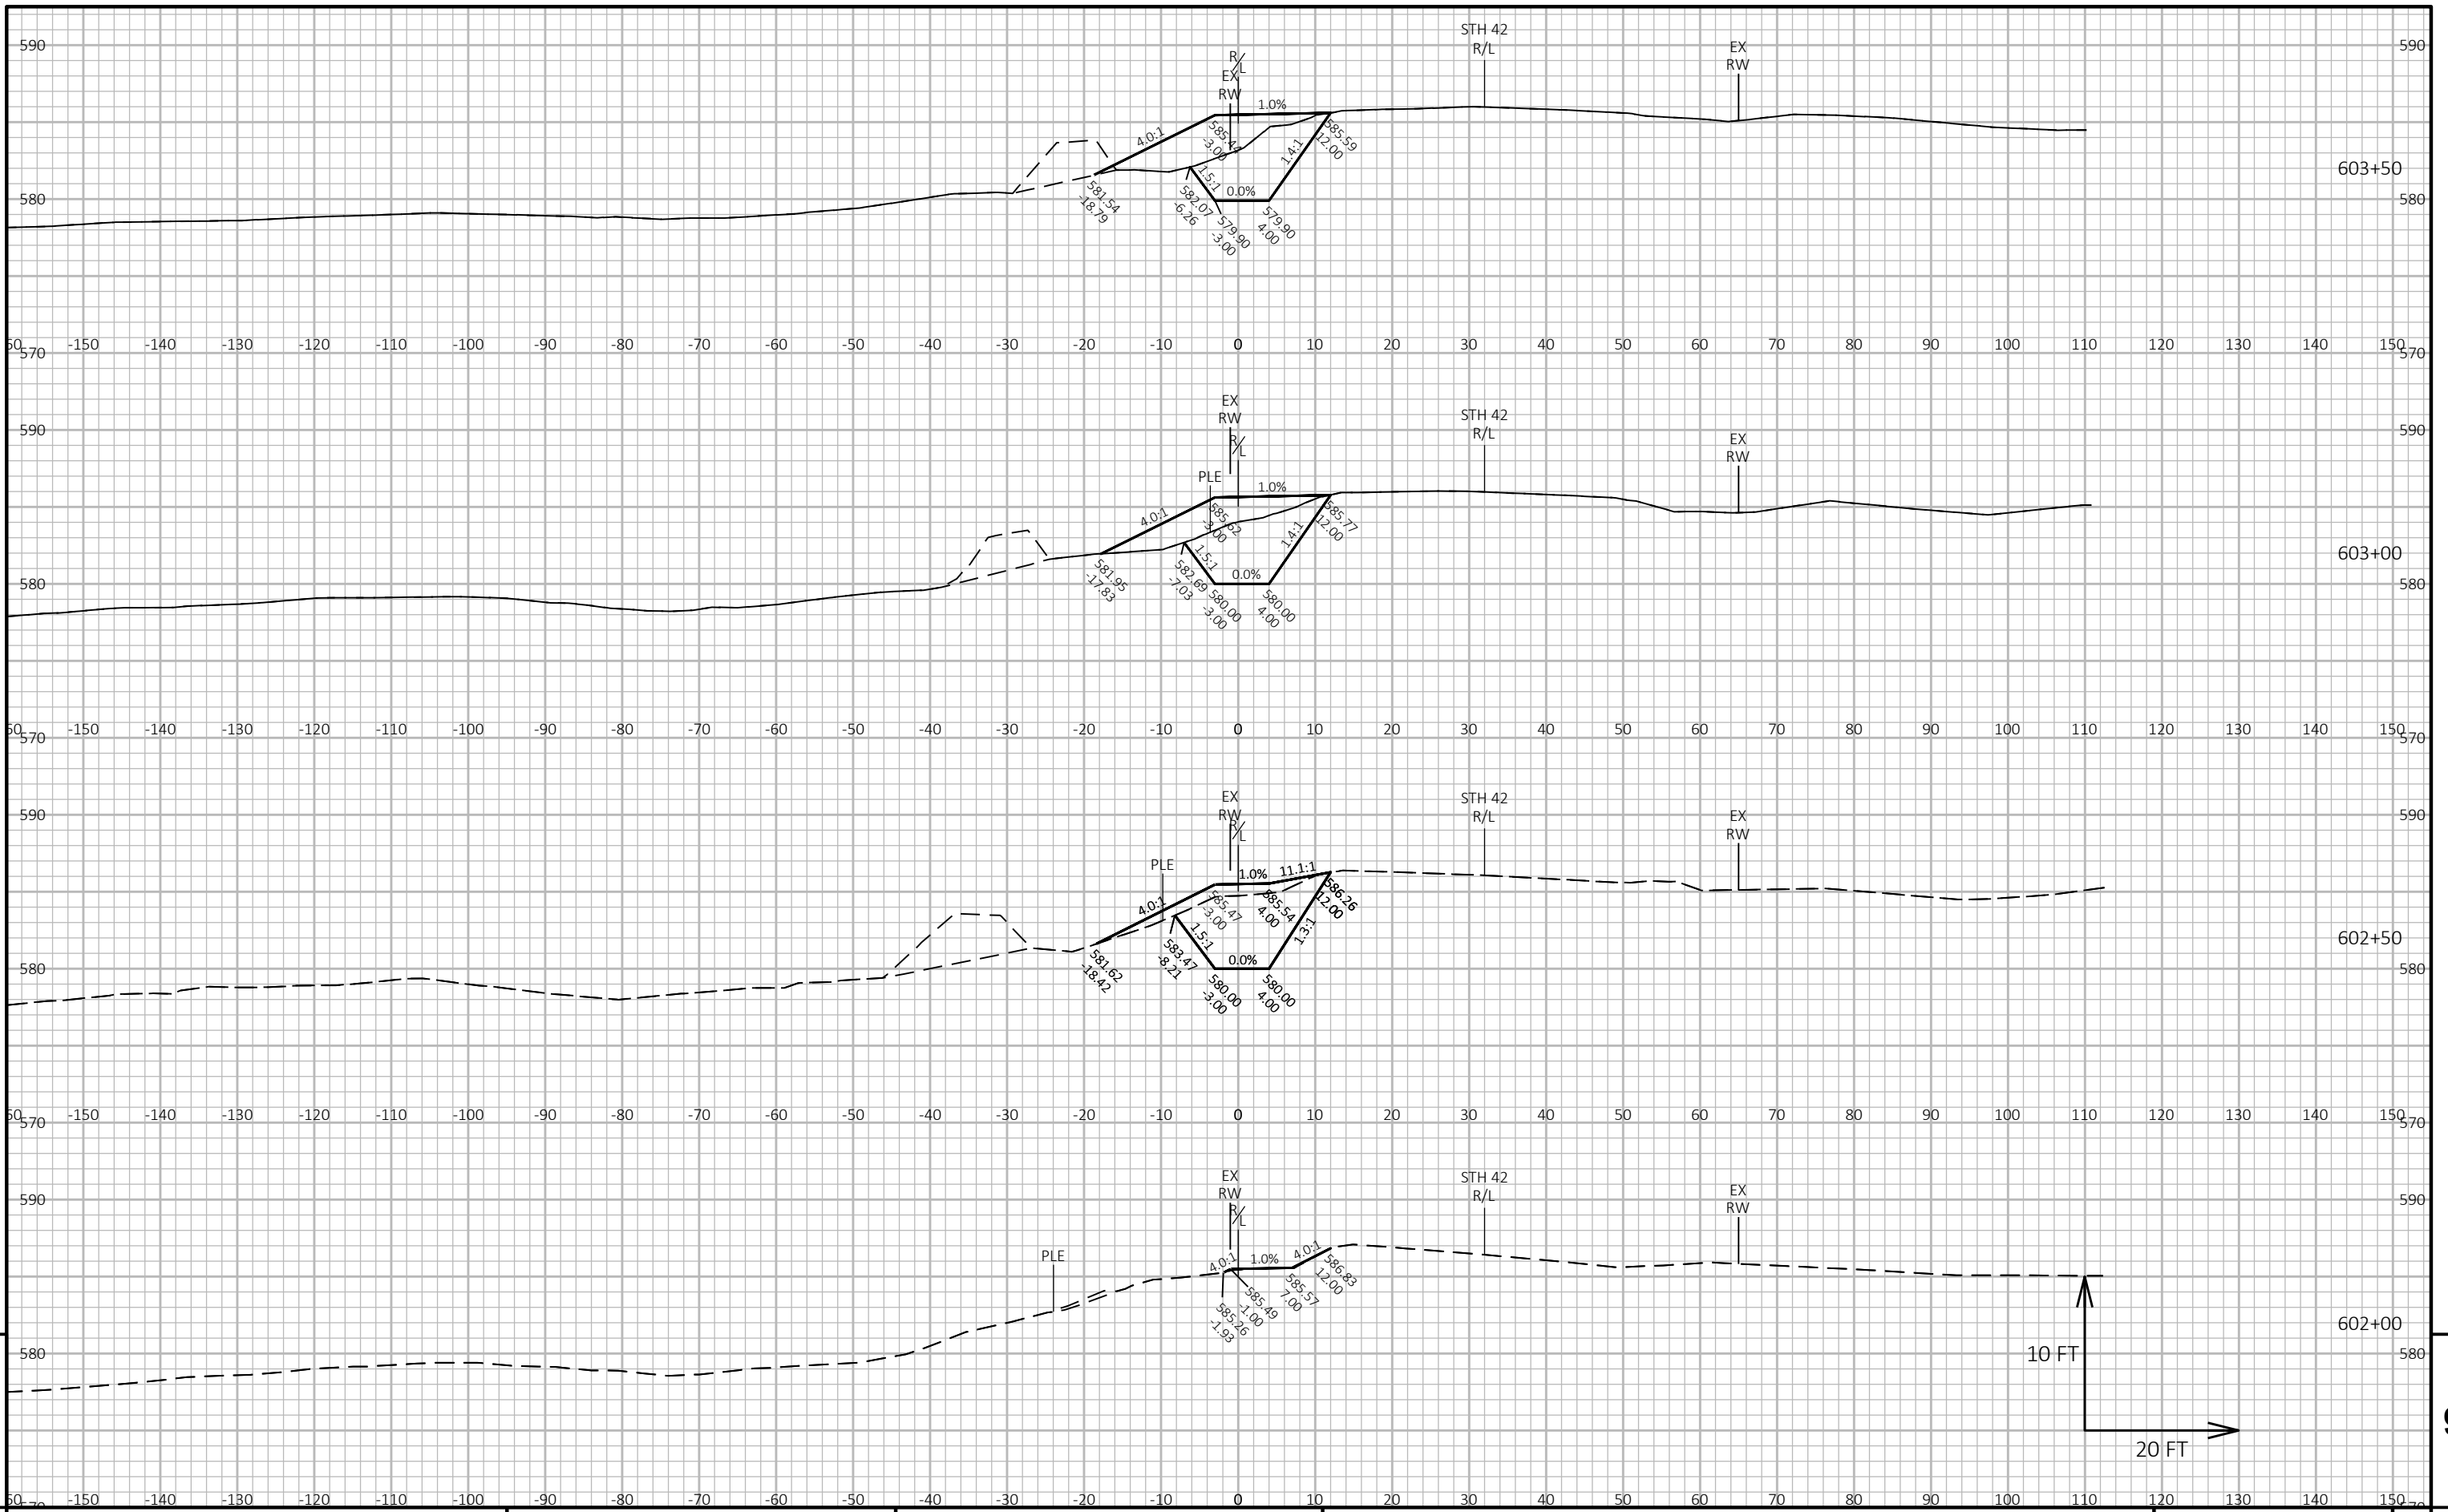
590
580
570
590
580
570
590
580
570
590
580

R/L
EX RW
STH 42 R/L
EX RW
1.0%
4.0:1
585.59 12.00
585.54 -3.00
1.4:1
1.5:1
0.0%
581.54 -18.79
582.07 -6.26
579.90 -3.00
579.90 4.00
603+50

-150 -140 -130 -120 -110 -100 -90 -80 -70 -60 -50 -40 -30 -20 -10 0 10 20 30 40 50 60 70 80 90 100 110 120 130 140 150

EX RW
R/L
STH 42 R/L
EX RW
PLE
1.0%
4.0:1
585.62 -3.00
585.77 12.00
1.4:1
1.5:1
0.0%
581.95 -17.83
582.69 -7.03
580.00 -3.00
580.00 4.00
603+00

-150 -140 -130 -120 -110 -100 -90 -80 -70 -60 -50 -40 -30 -20 -10 0 10 20 30 40 50 60 70 80 90 100 110 120 130 140 150

EX RW
R/L
STH 42 R/L
EX RW
PLE
1.0%
11.1:1
4.0:1
585.47 -3.00
585.54 4.00
586.26 12.00
1.3:1
1.5:1
583.47 -8.21
0.0%
581.62 -18.42
580.00 -3.00
580.00 4.00
602+50

-150 -140 -130 -120 -110 -100 -90 -80 -70 -60 -50 -40 -30 -20 -10 0 10 20 30 40 50 60 70 80 90 100 110 120 130 140 150

EX RW
R/L
STH 42 R/L
EX RW
PLE
4.0:1
1.0%
4.0:1
586.83 12.00
585.57 7.00
585.49 -1.00
585.26 -1.93
602+00
10 FT
20 FT

-150 -140 -130 -120 -110 -100 -90 -80 -70 -60 -50 -40 -30 -20 -10 0 10 20 30 40 50 60 70 80 90 100 110 120 130 140 150